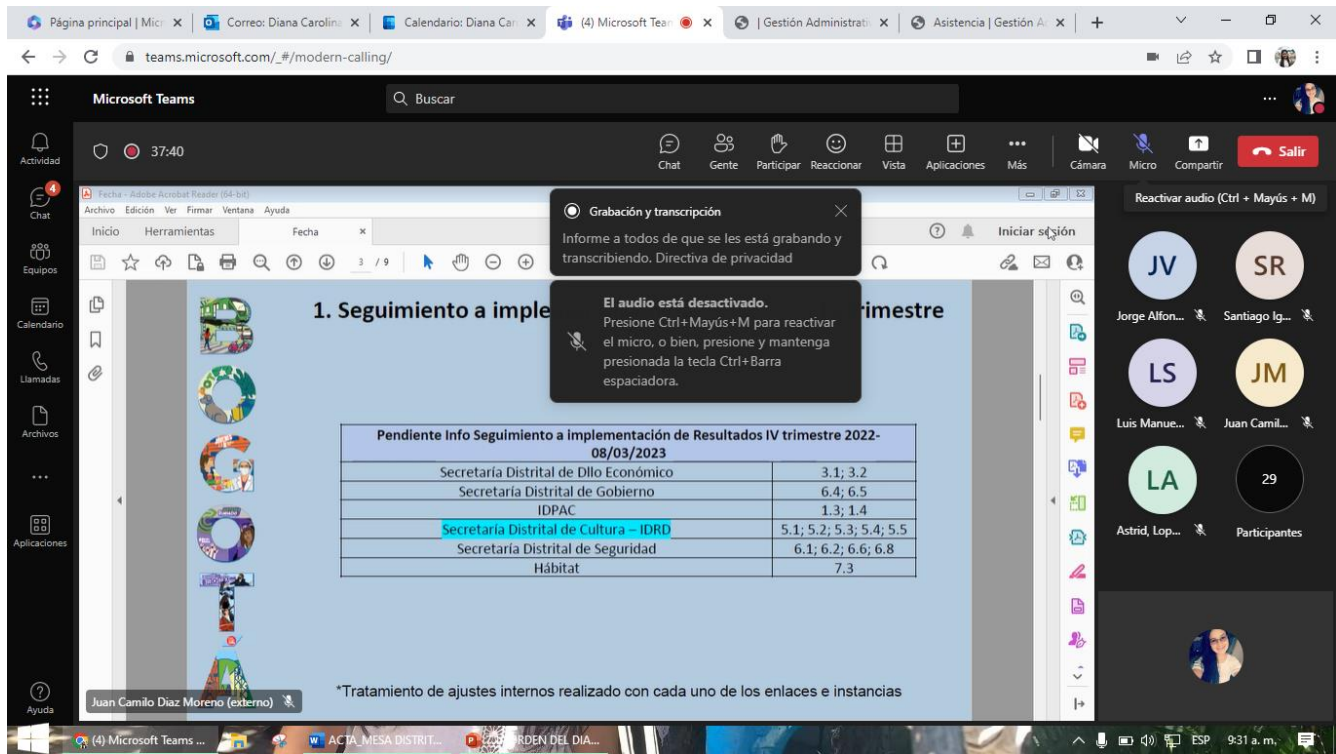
Página principal | Mic × | Correo: Diana Carolina × | Calendario: Diana Car × | (4) Microsoft Tea × | | Gestión Administrat × | Asistencia | Gestión A × | +

teams.microsoft.com/_#/modern-calling/

Microsoft Teams

Buscar

Actividad

Chat 4

Equipos

Calendario

Llamadas

Archivos

...

Aplicaciones

Ayuda

37:40

Chat Gente Participar Reaccionar Vista Aplicaciones Más Cámara Micro Compartir Salir

Reactivar audio (Ctrl + Mayús + M)

Fecha - Adobe Acrobat Reader (64-bit)
Archivo Edición Ver Firmar Ventana Ayuda
Inicio Herramientas Fecha ×
3 / 9
Iniciar sesión

Grabación y transcripción
Informe a todos de que se les está grabando y transcribiendo. Directiva de privacidad

El audio está desactivado.
Presione Ctrl+Mayús+M para reactivar el micro, o bien, presione y mantenga presionada la tecla Ctrl+Barra espaciadora.

1. Seguimiento a imple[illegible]rimestre

| Pendiente Info Seguimiento a implementación de Resultados IV trimestre 2022-08/03/2023 | |
|---|---|
| Secretaría Distrital de Dllo Económico | 3.1; 3.2 |
| Secretaría Distrital de Gobierno | 6.4; 6.5 |
| IDPAC | 1.3; 1.4 |
| Secretaría Distrital de Cultura – IDRD | 5.1; 5.2; 5.3; 5.4; 5.5 |
| Secretaría Distrital de Seguridad | 6.1; 6.2; 6.6; 6.8 |
| Hábitat | 7.3 |

*Tratamiento de ajustes internos realizado con cada uno de los enlaces e instancias

Juan Camilo Diaz Moreno (externo)

JV Jorge Alfon...
SR Santiago Ig...
LS Luis Manue...
JM Juan Camil...
LA Astrid, Lop...
29 Participantes

(4) Microsoft Teams ... ACTA_MESA DISTRIT... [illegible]RDEN DEL DIA...
ESP 9:31 a. m.